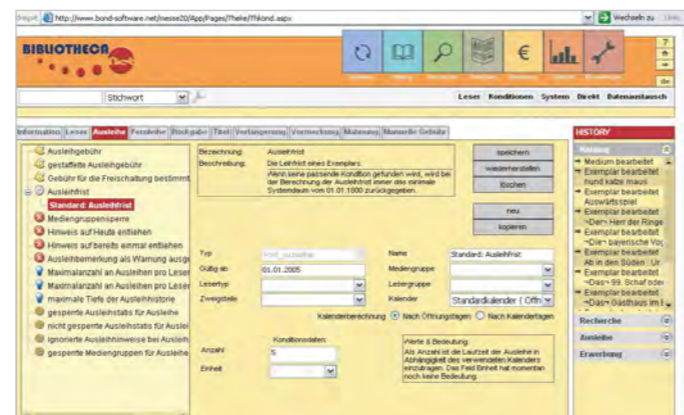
Adresse http://www.bond-software.net/neisse20/App/Pages/Theke/Thkond.aspx Wechseln zu Links

BIBLIOTHECA

? 
de

Stichwort

Leser Konditionen System Direkt Datenaustausch

Information Leser Ausleihe Fernleihe Rückgabe Titel Verlängerung Vormerkung Mahnung Manuelle Gebühr

Ausleihgebühr
gestaffelte Ausleihgebühr
Gebühr für die Freischaltung bestimmt
Ausleihfrist
Standard: Ausleihfrist
Mediengruppensperre
Hinweis auf Heute entliehen
Hinweis auf bereits einmal entliehen
Ausleihbemerkung als Warnung ausgeben
Maximalanzahl an Ausleihen pro Leser
Maximalanzahl an Ausleihen pro Leser
maximale Tiefe der Ausleihhistorie
gesperrte Ausleihstatus für Ausleihe
nicht gesperrte Ausleihstatis für Auslei
ignorierte Ausleihhinweise bei Ausleih
gesperrte Mediengruppen für Ausleihe

Bezeichnung: Ausleihfrist
Beschreibung: Die Leihfrist eines Exemplars.
Wenn keine passende Kondition gefunden wird, wird bei der Berechnung der Ausleihfrist immer das minimale Systemdatum vom 01.01.1800 zurückgegeben.

speichern
wiederherstellen
löschen

neu
kopieren

Typ
Gültig ab 01.01.2005
Lesertyp
Zweigstelle

Name Standard: Ausleihfrist
Mediengruppe
Lesergruppe
Kalender Standardkalender ( Öffn

Kalenderberechnung Nach Öffnungstagen Nach Kalendertagen

Konditionsdaten:
Anzahl 5
Einheit

Werte & Bedeutung:
Als Anzahl ist die Laufzeit der Ausleihe in Abhängigkeit des verwendeten Kalenders einzutragen. Das Feld Einheit hat momentan noch keine Bedeutung.

HISTORY
Katalog
Medium bearbeitet
Exemplar bearbeitet
Hund katze maus
Exemplar bearbeitet
Auswärtsspiel
Exemplar bearbeitet
~Der~ Herr der Ringe
Exemplar bearbeitet
~Die~ bayerische Vog
Exemplar bearbeitet
Ab in den Süden : Ur
Exemplar bearbeitet
~Das~ 99. Schaf oder
Exemplar bearbeitet
~Das~ Gasthaus im I
Recherche
Ausleihe
Erwerbung